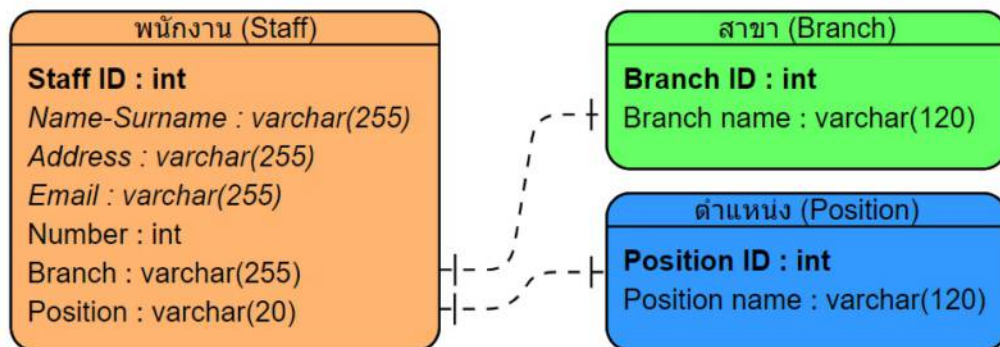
พนักงาน (Staff)

Staff ID : int
Name-Surname : varchar(255)
Address : varchar(255)
Email : varchar(255)
Number : int
Branch : varchar(255)
Position : varchar(20)

สาขา (Branch)

Branch ID : int
Branch name : varchar(120)

ตำแหน่ง (Position)

Position ID : int
Position name : varchar(120)